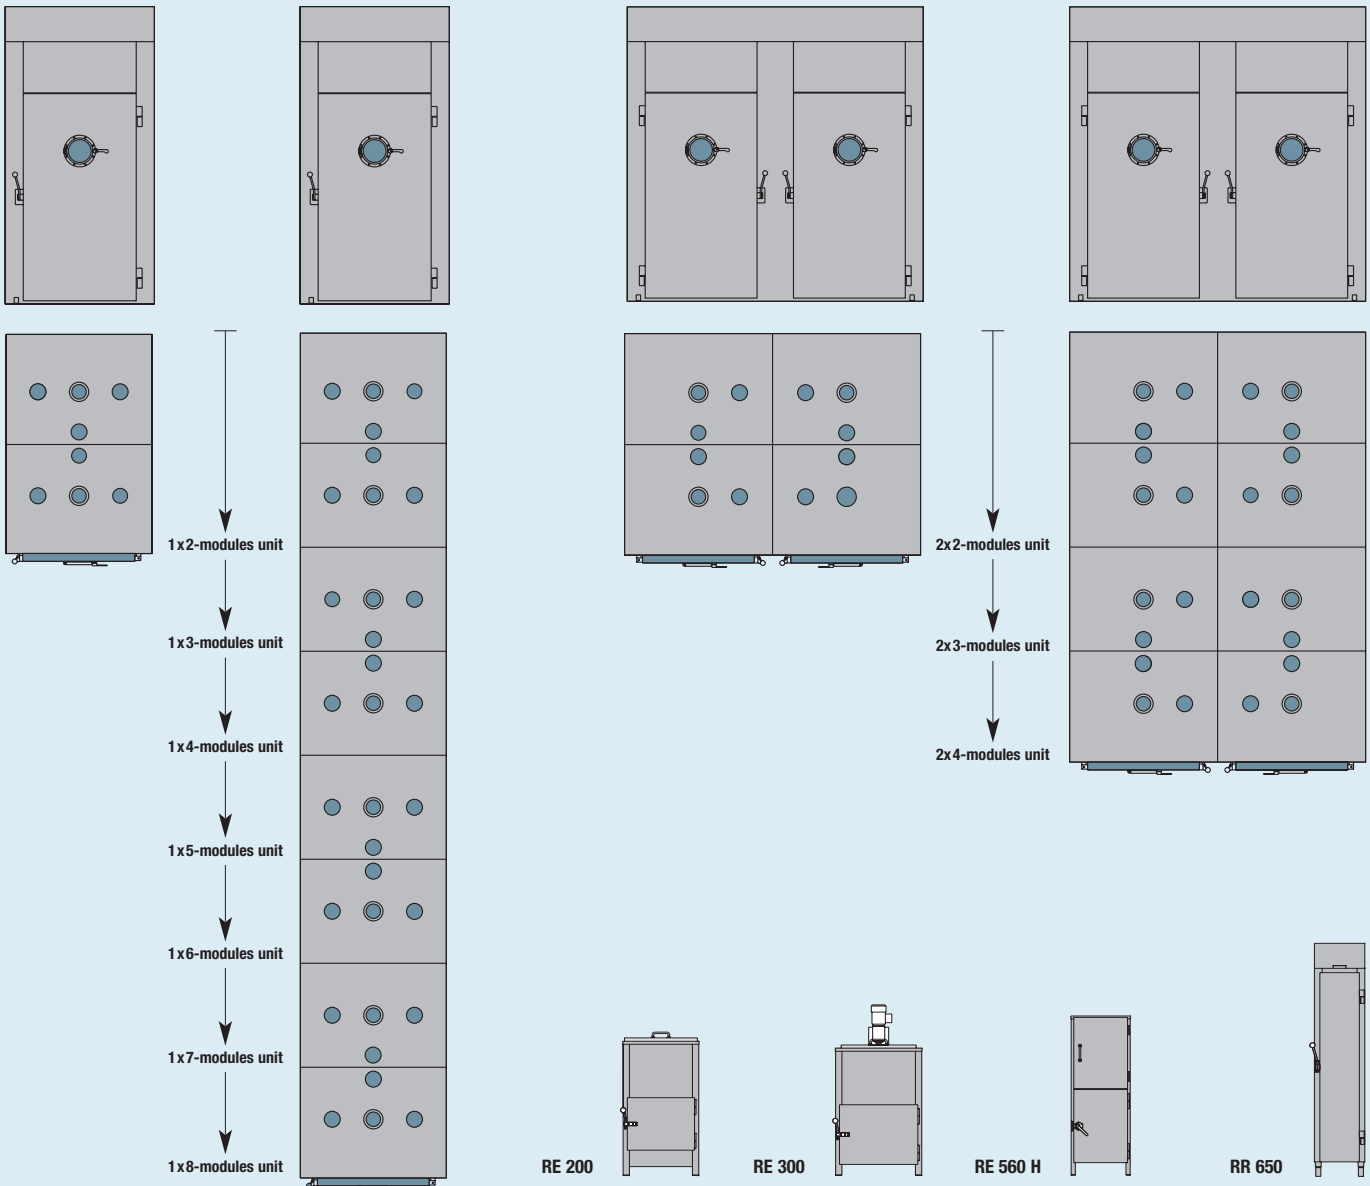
1x2-modules unit
1x3-modules unit
1x4-modules unit
1x5-modules unit
1x6-modules unit
1x7-modules unit
1x8-modules unit

2x2-modules unit
2x3-modules unit
2x4-modules unit

RE 200
RE 300
RE 560 H
RR 650